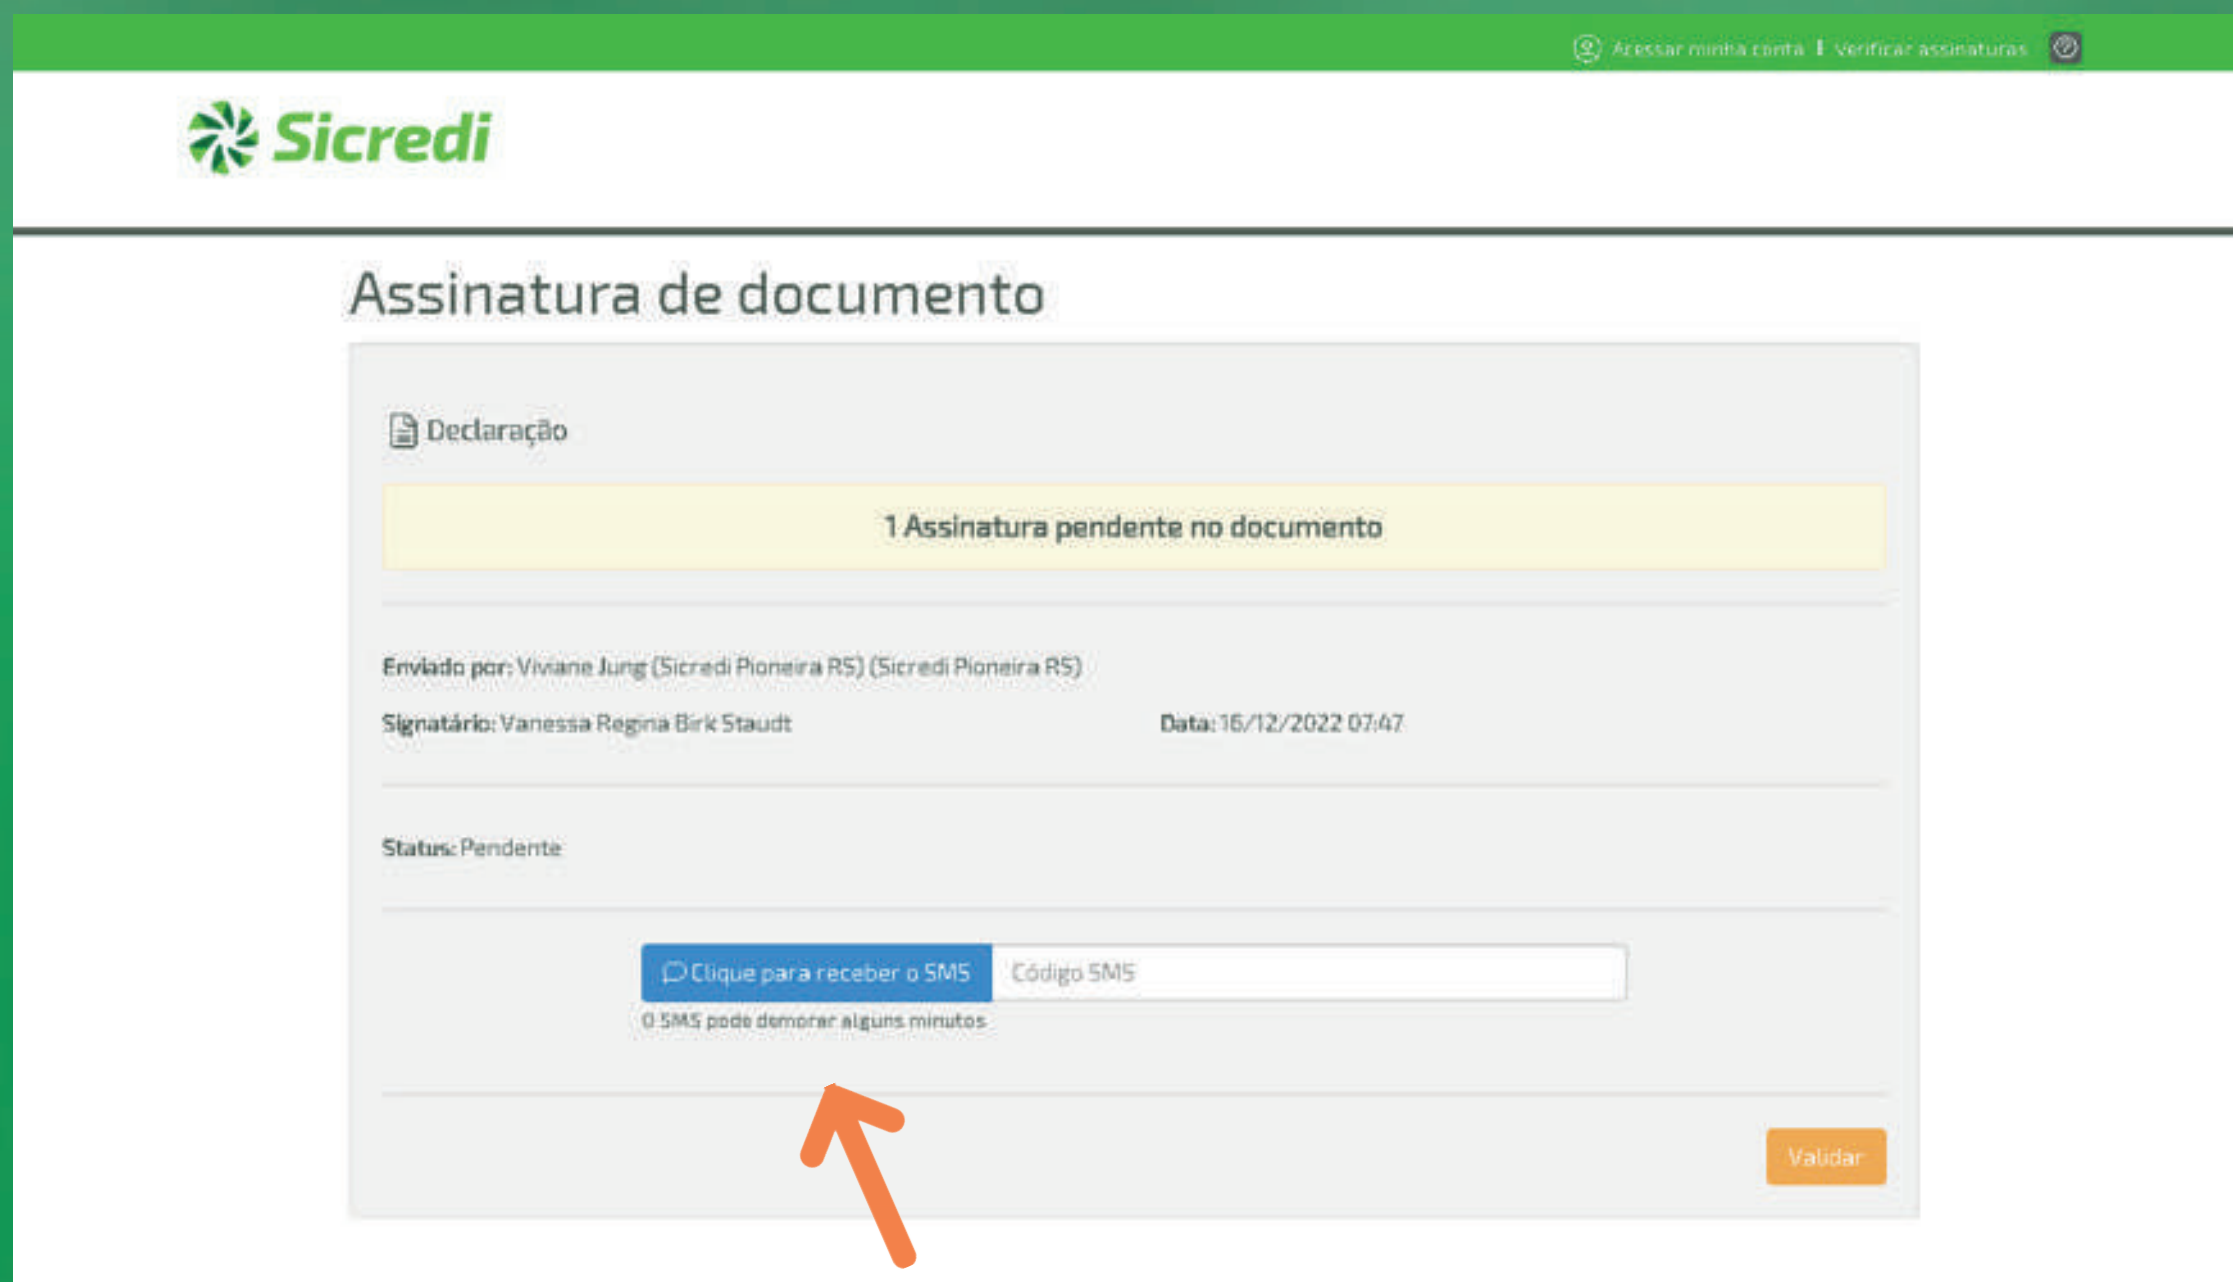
Acessar minha conta | Verificar assinaturas

Sicredi

Assinatura de documento

Declaração

1 Assinatura pendente no documento

Enviado por: Viviane Jung (Sicredi Pioneira RS) (Sicredi Pioneira RS)

Signatário: Vanessa Regina Birk Staudt

Data: 16/12/2022 07:47

Status: Pendente

Clique para receber o SMS

Código SMS

O SMS pode demorar alguns minutos

Validar